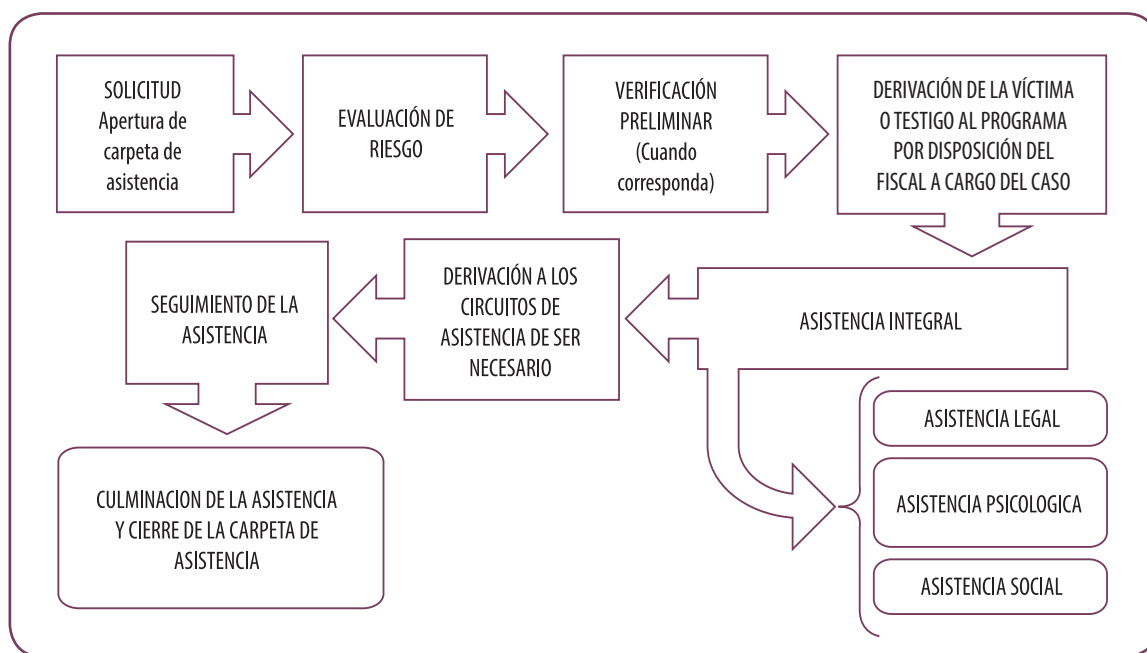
SOLICITUD
Apertura de carpeta de asistencia

EVALUACIÓN DE RIESGO

VERIFICACIÓN PRELIMINAR
(Cuando corresponda)

DERIVACIÓN DE LA VÍCTIMA O TESTIGO AL PROGRAMA POR DISPOSICIÓN DEL FISCAL A CARGO DEL CASO

ASISTENCIA INTEGRAL

DERIVACIÓN A LOS CIRCUITOS DE ASISTENCIA DE SER NECESARIO

SEGUIMIENTO DE LA ASISTENCIA

ASISTENCIA LEGAL

ASISTENCIA PSICOLOGICA

ASISTENCIA SOCIAL

CULMINACION DE LA ASISTENCIA Y CIERRE DE LA CARPETA DE ASISTENCIA